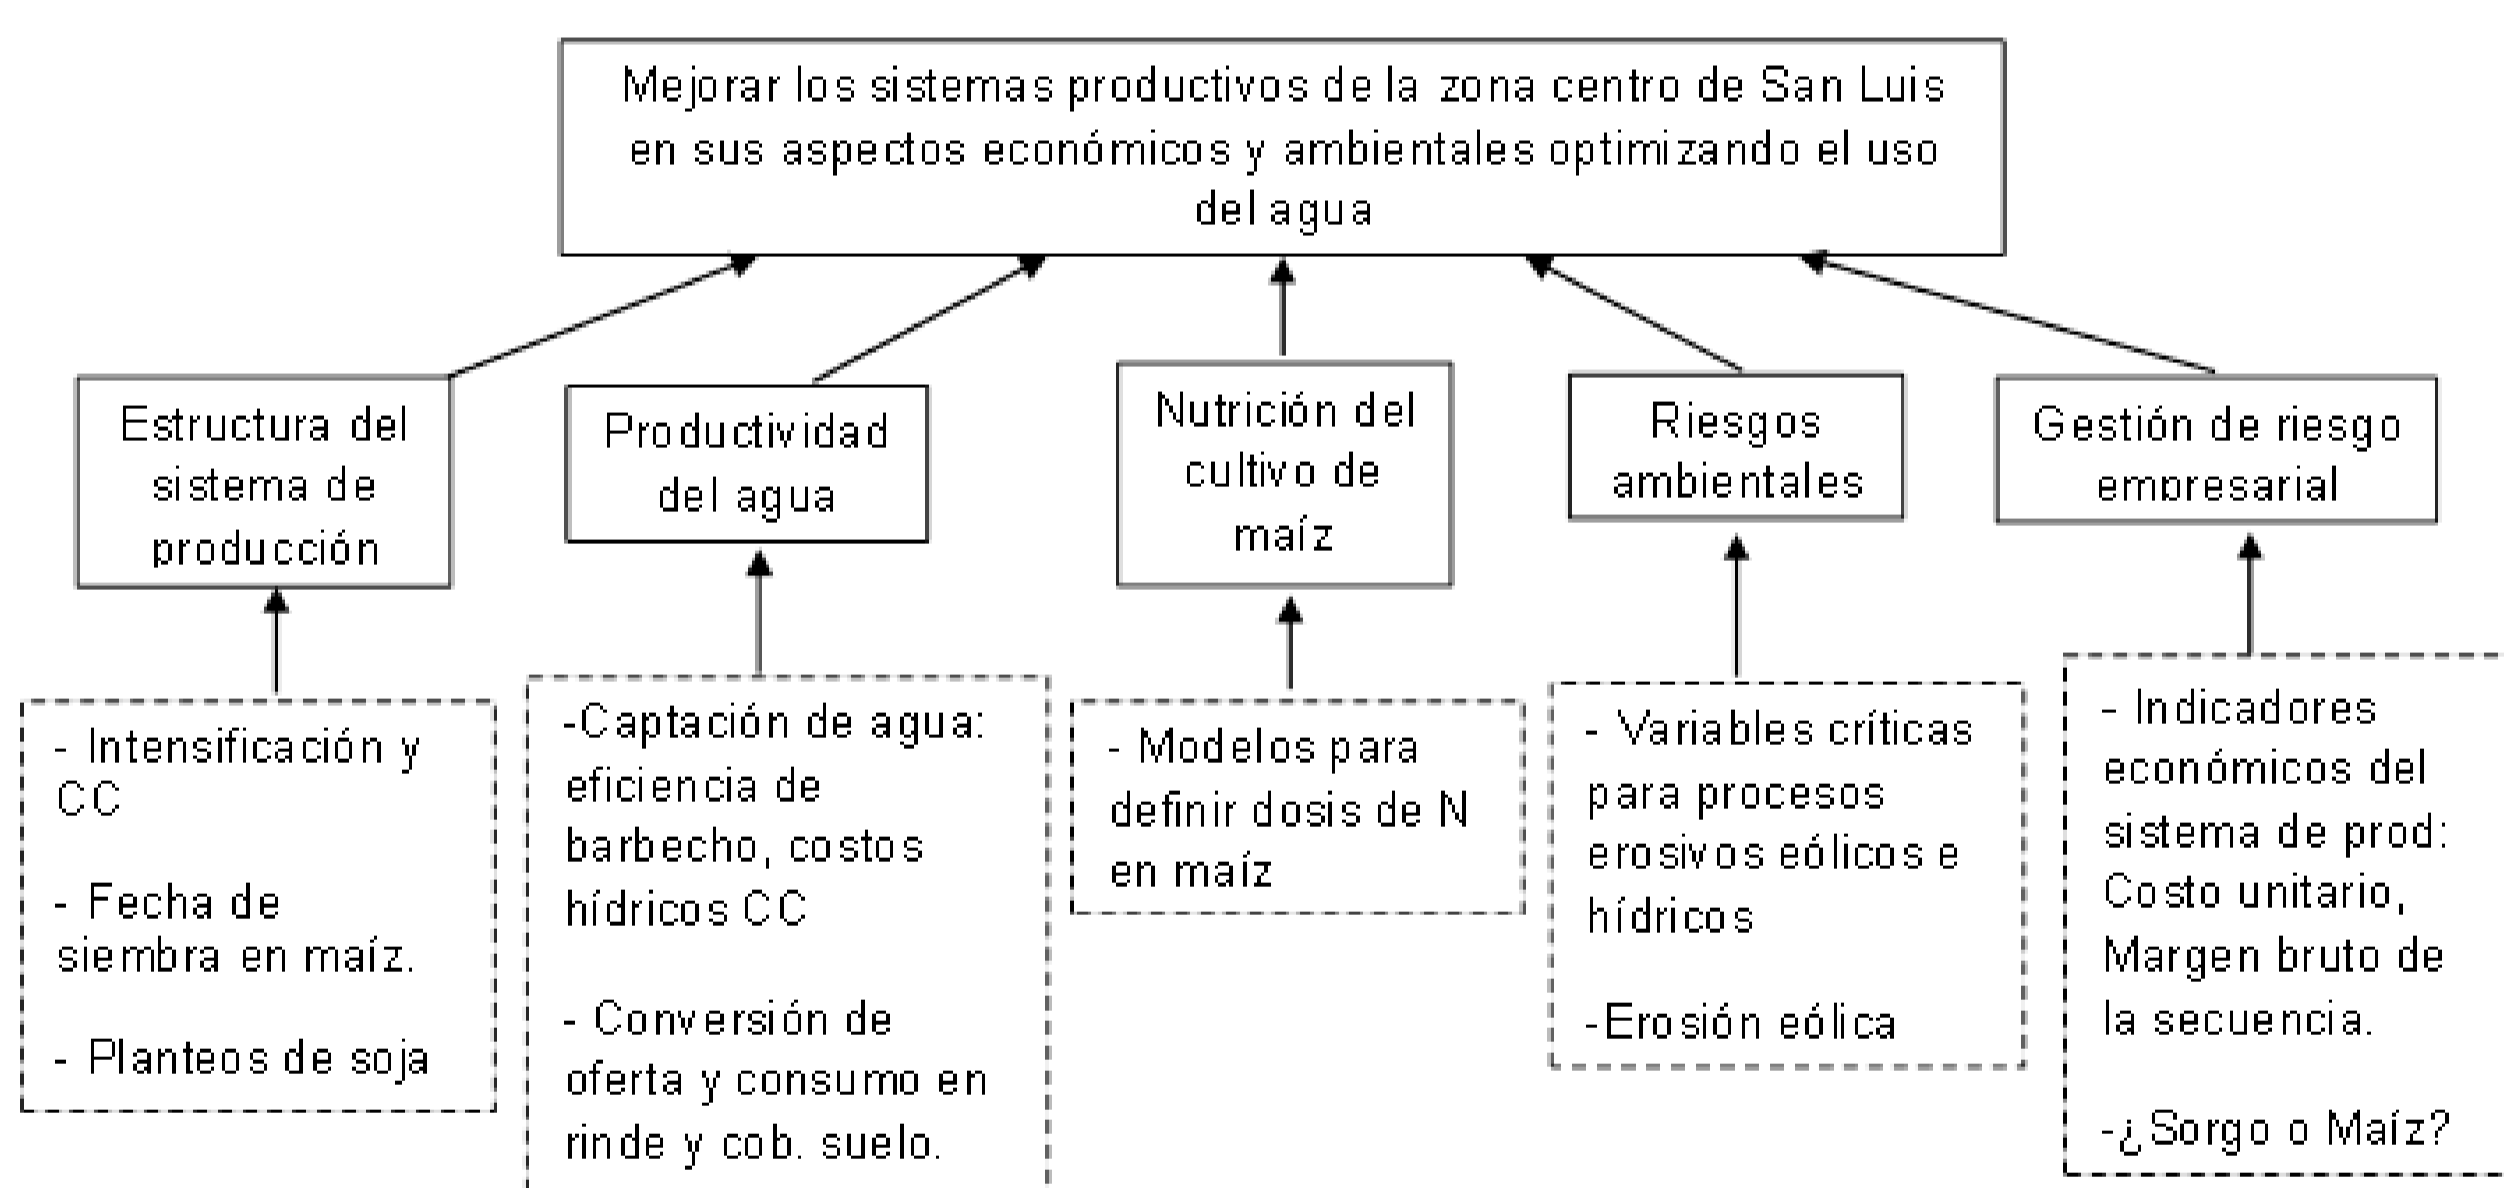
Mejorar los sistemas productivos de la zona centro de San Luis en sus aspectos económicos y ambientales optimizando el uso del agua

Estructura del sistema de producción

- Intensificación y CC

- Fecha de siembra en maíz.

- Planteos de soja

Productividad del agua

-Captación de agua: eficiencia de barbecho, costos hídricos CC

- Conversión de oferta y consumo en rinde y cob. suelo.

Nutrición del cultivo de maíz

- Modelos para definir dosis de N en maíz

Riesgos ambientales

- Variables críticas para procesos erosivos eólicos e hídricos

-Erosión eólica

Gestión de riesgo empresarial

- Indicadores económicos del sistema de prod: Costo unitario, Margen bruto de la secuencia.

-¿Sorgo o Maíz?